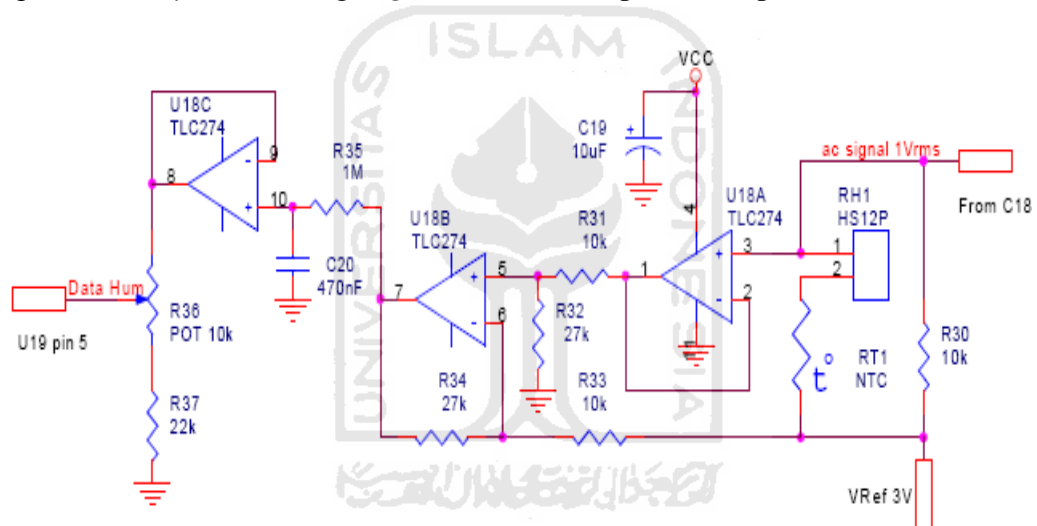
ISLAM
UNIVERSITAS
INDONESIA

VCC
U18C
TLC274
9
8
-
+
10
R35
1M
C19
10uF
ac signal 1Vrms
From C18
U18A
TLC274
RH1
HS12P
4
U18B
TLC274
R31
10k
3
1
2
+
-
5
1
2
C20
470nF
7
Data Hum
R36
POT 10k
U19 pin 5
6
R32
27k
R30
10k
RT1
NTC
$t^\circ$
R34
27k
R33
10k
R37
22k
VRef 3V